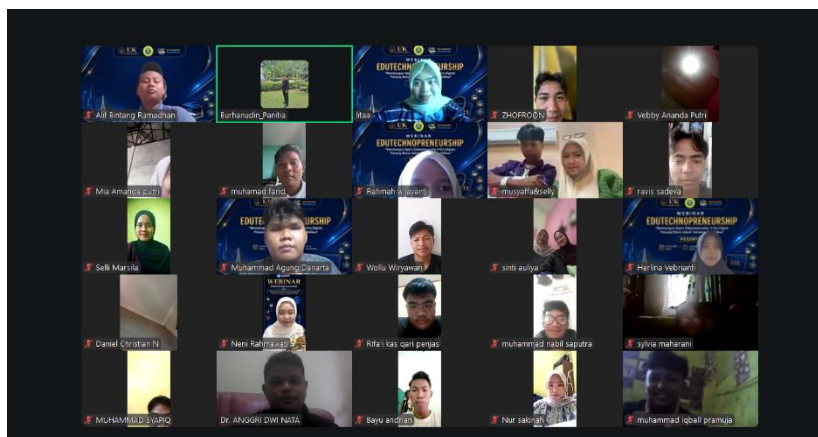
Alif Bintang Ramadhan
Burhanudin_Panitia
WEBINAR
EDUTECHNOPRENEURSHIP
litaa
ZHOFROON
Vebby Ananda Putri
Mia Amanda putri
muhamad farid
EDUTECHNOPRENEURSHIP
Rahmah Wijayanti
musyaffa&selly
ravis sadeva
Selli Marsila
EDUTECHNOPRENEURSHIP
Muhammad Agung Danarta
Wollu Wiryawan
sinbi auliya
WEBINAR
EDUTECHNOPRENEURSHIP
Herlina Vebrianti
Daniel Christian N
WEBINAR
Neni Rahmawati
Rifa'i kas gari penjas
muhammad nabil saputra
sylvia maharani
MUHAMMAD SYAFIQ
Dr. ANGGRI DWI NATA
Bayu andrian
Nur sabinah
muhammad iqball pramuja